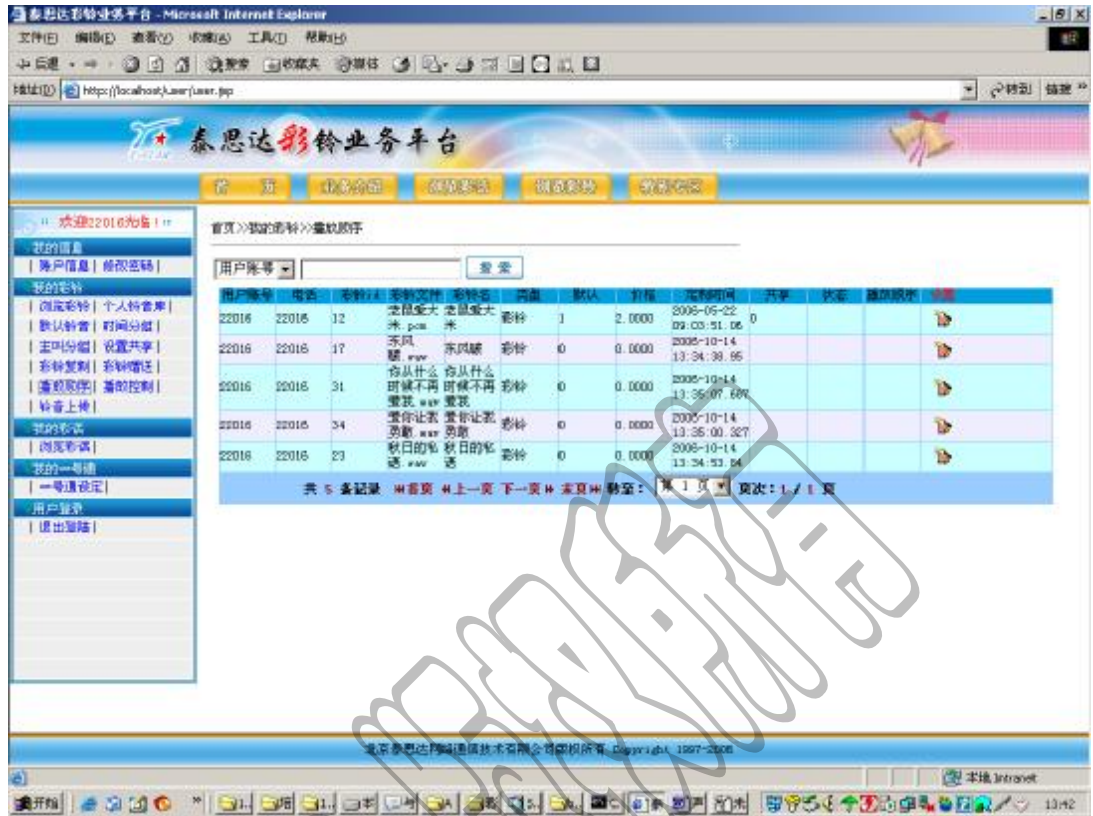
泰思达彩铃业务平台 - Microsoft Internet Explorer

文件(F) 编辑(E) 查看(V) 收藏(A) 工具(T) 帮助(H)

后退 搜索 收藏夹 媒体

地址(D) http://localhost/user/user.jsp

转到 链接

泰思达彩铃业务平台

首页 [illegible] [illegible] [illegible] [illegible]

欢迎22016光临！

我的信息
| 账户信息 | 修改密码 |
我的彩铃
| 浏览彩铃 | 个人铃音库 |
| 默认铃音 | 时间分组 |
| 主叫分组 | 设置共享 |
| 彩铃复制 | 彩铃赠送 |
| 播放顺序 | 播放控制 |
| 铃音上传 |
我的彩话
| 浏览彩话 |
我的一号通
| 一号通设定 |
用户登录
| 退出登陆 |

首页>>我的彩铃>>播放顺序

用户账号 搜索

| 用户账号 | 电话 | 彩铃ID | 彩铃文件 | 彩铃名 | 类型 | 默认 | 价格 | 定制时间 | 共享 | 状态 | 播放顺序 | 设置 |
|---|---|---|---|---|---|---|---|---|---|---|---|---|
| 22016 | 22016 | 12 | 老鼠爱大米.pcm | 老鼠爱大米 | 彩铃 | 1 | 2.0000 | 2006-05-22 09:03:51.06 | 0 | | | |
| 22016 | 22016 | 17 | 东风破.wav | 东风破 | 彩铃 | 0 | 0.0000 | 2006-10-14 13:34:38.95 | | | | |
| 22016 | 22016 | 31 | 你从什么时候不再害我.wav | 你从什么时候不再害我 | 彩铃 | 0 | 0.0000 | 2006-10-14 13:35:07.607 | | | | |
| 22016 | 22016 | 34 | 爱你让我勇敢.wav | 爱你让我勇敢 | 彩铃 | 0 | 0.0000 | 2006-10-14 13:35:00.327 | | | | |
| 22016 | 22016 | 23 | 秋日的私语.wav | 秋日的私语 | 彩铃 | 0 | 0.0000 | 2006-10-14 13:34:53.84 | | | | |

共 5 条记录 首页 上一页 下一页 末页 转至： 第 1 页 页次：1 / 1 页

北京泰思达阿福通信技术有限公司版权所有 Copyright 1997-2006

本地 Intranet

开始 13:42